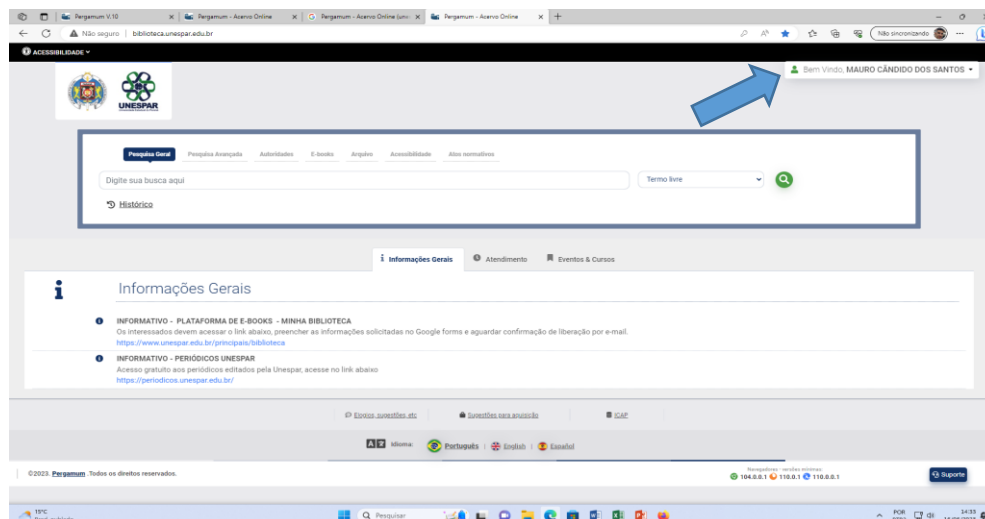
Pergamum V.10 | Pergamum - Acervo Online | Pergamum - Acervo Online (uni | Pergamum - Acervo Online

Não seguro | biblioteca.unespar.edu.br

Não sincronizando

ACESSIBILIDADE

UNESPAR

Bem Vindo, MAURO CÂNDIDO DOS SANTOS

Pesquisa Geral | Pesquisa Avançada | Autoridades | E-books | Arquivo | Acessibilidade | Atos normativos

Digite sua busca aqui

Termo livre

Histórico

Informações Gerais | Atendimento | Eventos & Cursos

Informações Gerais

INFORMATIVO - PLATAFORMA DE E-BOOKS - MINHA BIBLIOTECA
Os interessados devem acessar o link abaixo, preencher as informações solicitadas no Google forms e aguardar confirmação de liberação por e-mail.
https://www.unespar.edu.br/principais/biblioteca

INFORMATIVO - PERIÓDICOS UNESPAR
Acesso gratuito aos periódicos editados pela Unespar, acesse no link abaixo
https://periodicos.unespar.edu.br/

Elogios, sugestões, etc | Sugestões para aquisição | ICAP

Idioma: Português | English | Español

©2023. Pergamum. Todos os direitos reservados.

Navegadores - versões mínimas:
104.0.0.1 110.0.1 110.0.0.1

Suporte

15°C

Pesquisar

POR

14:33